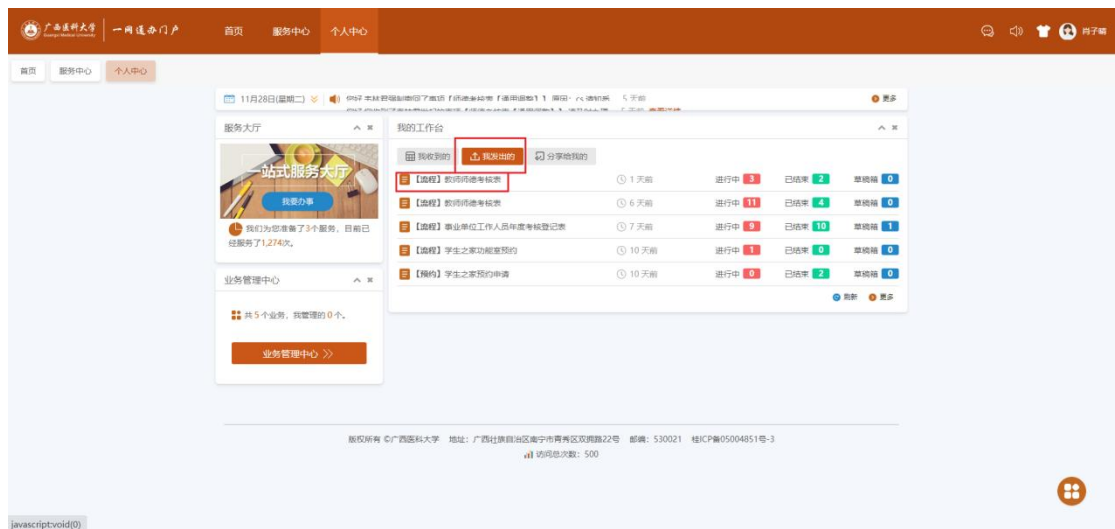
广西医科大学 | 一网通办门户 首页 服务中心 个人中心

肖子璐

首页 服务中心 个人中心

11月28日(星期二) 您好 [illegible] 5 天前 更多

服务大厅

一站式服务大厅

我要办事

我们为您准备了3个服务，目前已经服务了1,274次。

业务管理中心

共 5 个业务，我管理的 0 个。

业务管理中心 >>

我的工作台

我收到的 我发出的 分享给我的

| | | | | |
|---|---|---|---|---|
| 【流程】教师师德考核表 | 1 天前 | 进行中 3 | 已结束 2 | 草稿箱 0 |
| 【流程】教师师德考核表 | 6 天前 | 进行中 11 | 已结束 4 | 草稿箱 0 |
| 【流程】事业单位工作人员年度考核登记表 | 7 天前 | 进行中 9 | 已结束 10 | 草稿箱 1 |
| 【流程】学生之家功能室预约 | 10 天前 | 进行中 1 | 已结束 0 | 草稿箱 0 |
| 【预约】学生之家预约申请 | 10 天前 | 进行中 0 | 已结束 2 | 草稿箱 0 |

刷新 更多

版权所有 ©广西医科大学 地址：广西壮族自治区南宁市青秀区双拥路22号 邮编：530021 桂ICP备05004851号-3

访问总次数：500

javascript:void(0)